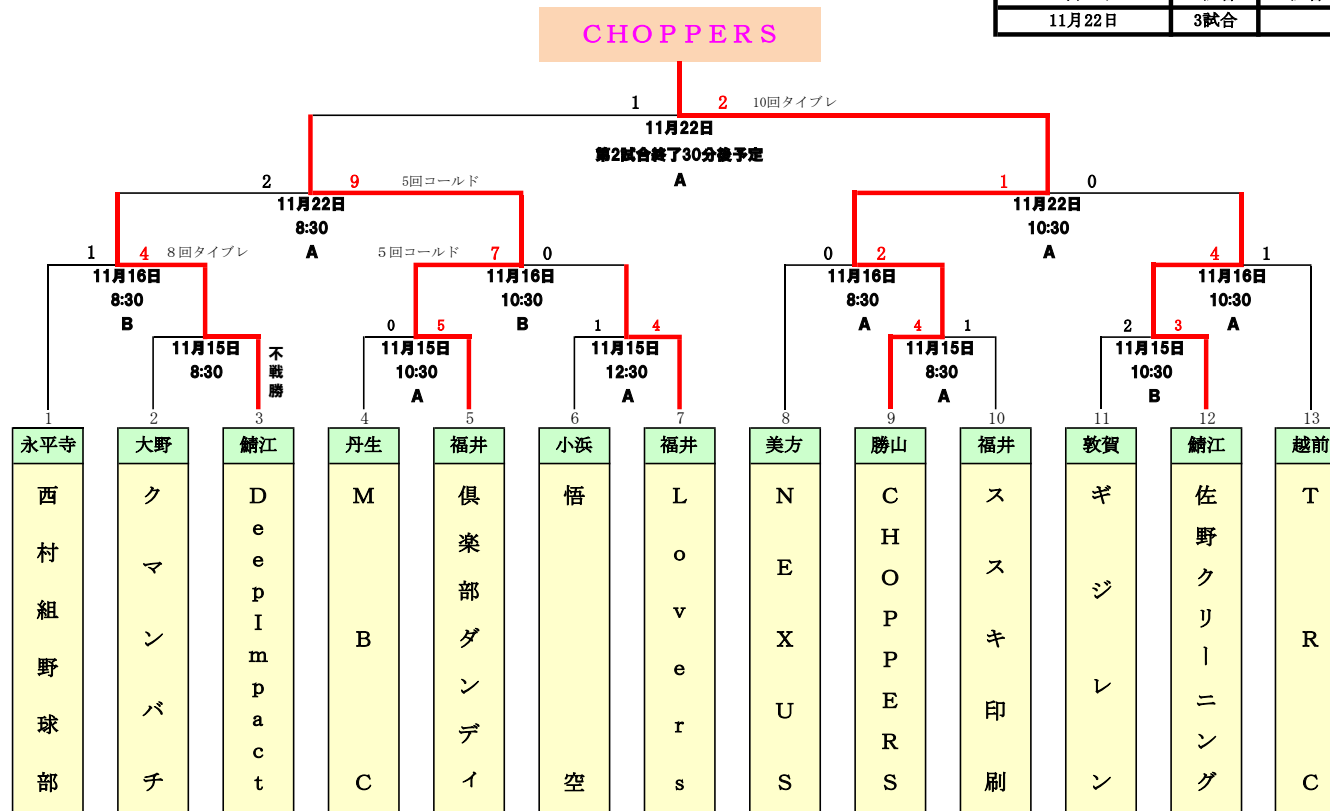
| 11月22日 | 3試合 | |

CHOPPERS

1 2 10回タイブレ
11月22日
第2試合終了30分後予定
A

2 9 5回コールド
11月22日
8:30
A

1 0
11月22日
10:30
A

1 4 8回タイブレ
11月16日
8:30
B

5回コールド 7 0
11月16日
10:30
B

0 2
11月16日
8:30
A

4 1
11月16日
10:30
A

11月15日
8:30

不戦勝

0 5
11月15日
10:30
A

1 4
11月15日
12:30
A

4 1
11月15日
8:30
A

2 3
11月15日
10:30
B

1 2 3 4 5 6 7 8 9 10 11 12 13

| 永平寺 | 大野 | 鯖江 | 丹生 | 福井 | 小浜 | 福井 | 美方 | 勝山 | 福井 | 敦賀 | 鯖江 | 越前 |
|---|---|---|---|---|---|---|---|---|---|---|---|---|
| 西村組野球部 | クマンバチ | DeepImpact | MBC | 倶楽部ダンディ | 悟空 | Lovers | NEXUS | CHOPPERS | ススキ印刷 | ギジレン | 佐野クリーニング | TRC |